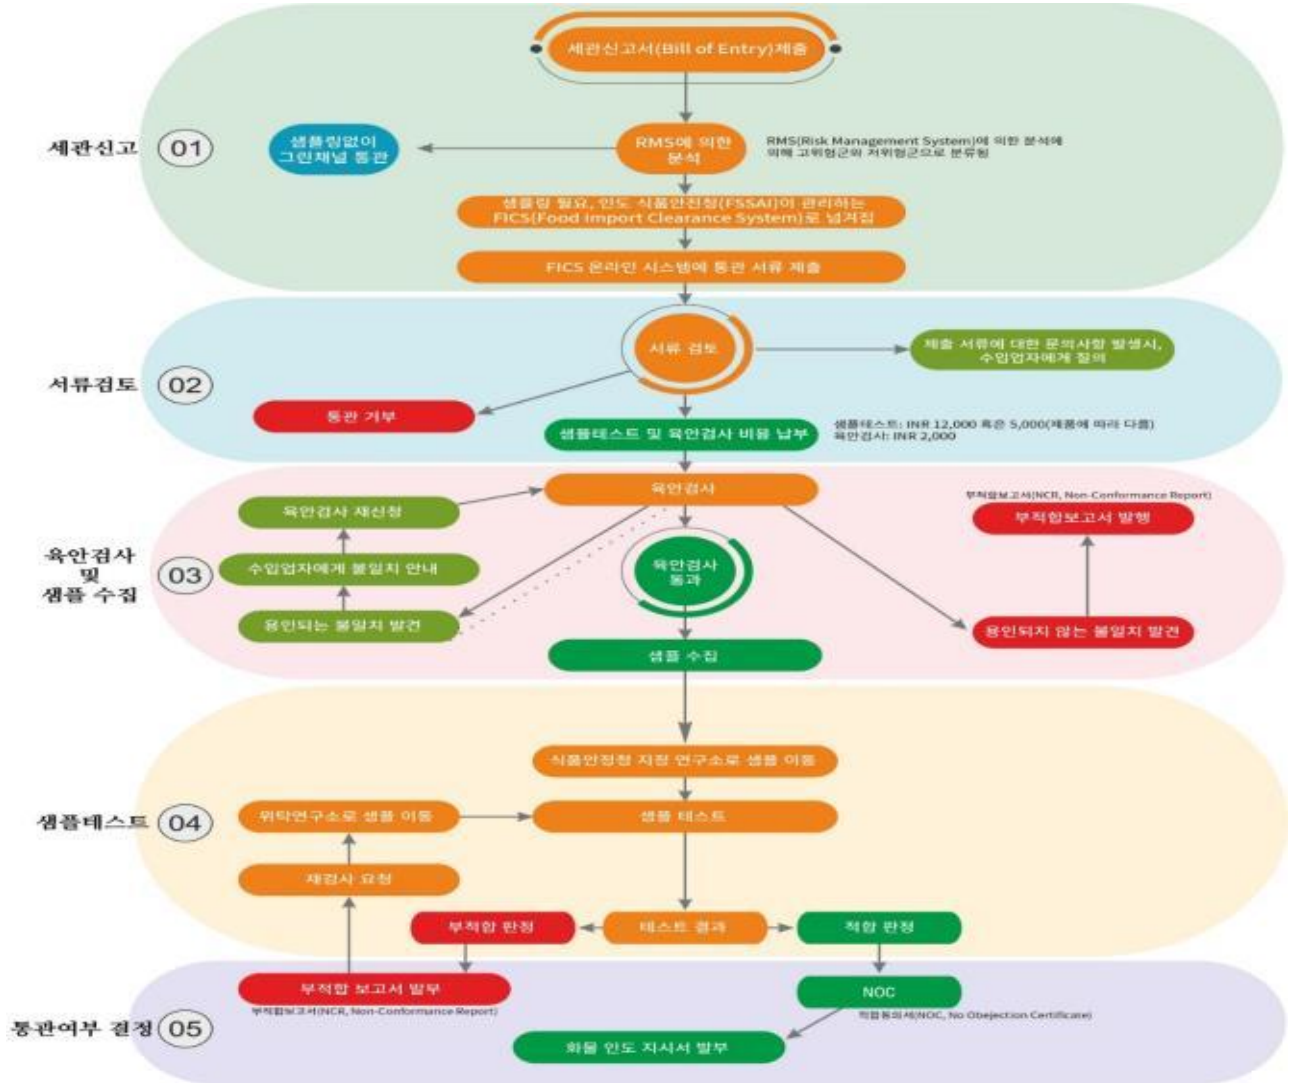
세관신고 01

세관신고서(Bill of Entry)제출

샘플링없이 그린채널 통관

RMS에 의한 분석

RMS(Risk Management System)에 의한 분석에 의해 고위험군와 저위험군으로 분류됨

샘플링 필요, 인도 식품안전청(FSSAI)이 관리하는 FICS(Food Import Clearance System)로 넘겨짐

FICS 온라인 시스템에 통관 서류 제출

서류검토 02

서류 검토

제출 서류에 대한 문의사항 발생시, 수입업자에게 질의

통관 거부

샘플테스트 및 육안검사 비용 납부

샘플테스트: INR 12,000 혹은 5,000(제품에 따라 다름)
육안검사: INR 2,000

육안검사 및 샘플 수집 03

육안검사

육안검사 재신청

부적합보고서(NCR, Non-Conformance Report)

부적합보고서 발행

수입업자에게 불일치 안내

육안검사 통과

용인되는 불일치 발견

용인되지 않는 불일치 발견

샘플 수집

샘플테스트 04

식품안전청 지정 연구소로 샘플 이동

위탁연구소로 샘플 이동

샘플 테스트

재검사 요청

부적합 판정

테스트 결과

적합 판정

통관여부 결정 05

부적합 보고서 발부

부적합보고서(NCR, Non-Conformance Report)

NOC

적합동의서(NOC, No Obejection Certificate)

화물 인도 지시서 발부